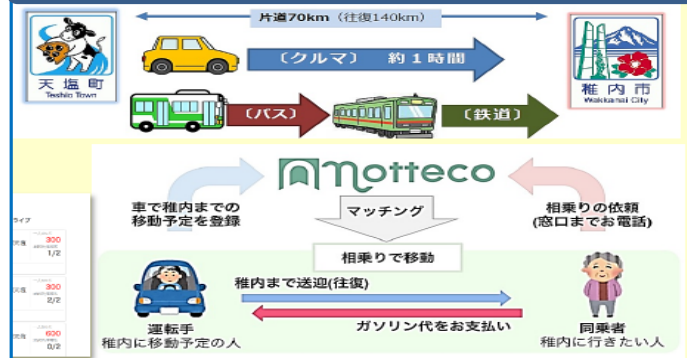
片道70km（往復140km）

天塩町
Teshio Town

〔クルマ〕　約１時間

稚内市
Wakkanai City

〔バス〕

〔鉄道〕

notteco

車で稚内までの
移動予定を登録

マッチング

相乗りの依頼
(窓口までお電話)

相乗りで移動

ライブ

天塩
300
1/2

天塩
300
2/2

天塩
600
2/3

稚内まで送迎(往復)

ガソリン代をお支払い

運転手
稚内に移動予定の人

同乗者
稚内に行きたい人